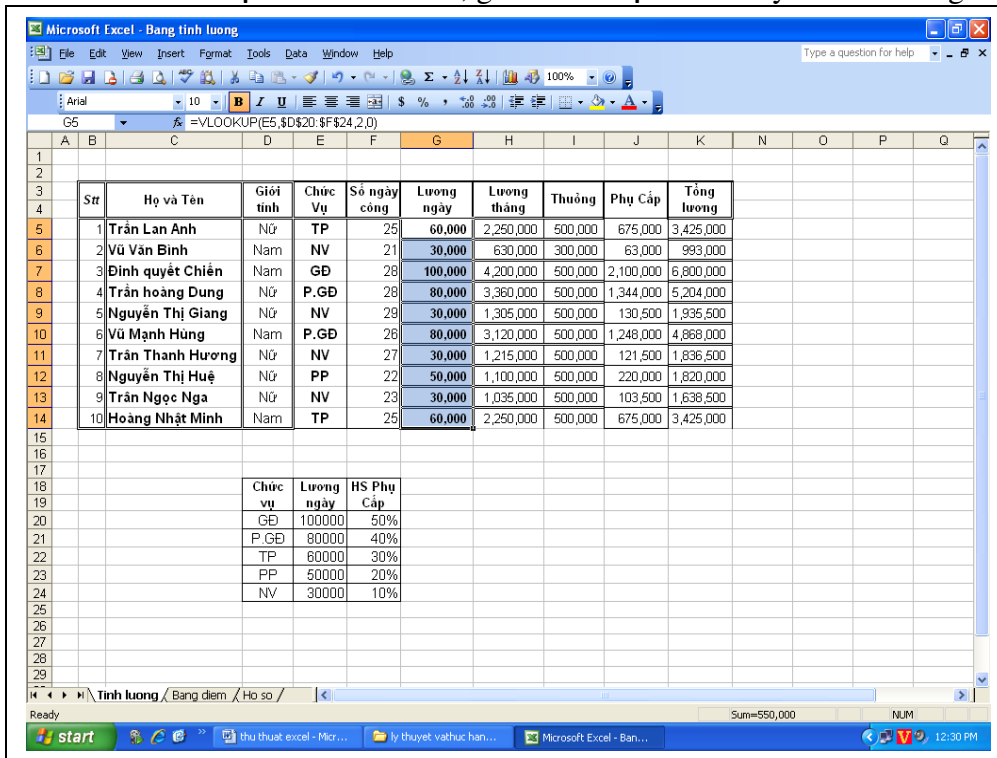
Microsoft Excel - Bang tinh luong

File Edit View Insert Format Tools Data Window Help

Type a question for help

Arial 10 B I U $ % 100%

G5 $f_x$ =VLOOKUP(E5,$D$20:$F$24,2,0)

| | A | B | C | D | E | F | G | H | I | J | K |
|---|---|---|---|---|---|---|---|---|---|---|---|
| 3-4 | | Stt | Họ và Tên | Giới tính | Chức Vụ | Số ngày công | Lương ngày | Lương tháng | Thưởng | Phụ Cấp | Tổng lương |
| 5 | | 1 | Trần Lan Anh | Nữ | TP | 25 | 60,000 | 2,250,000 | 500,000 | 675,000 | 3,425,000 |
| 6 | | 2 | Vũ Văn Bình | Nam | NV | 21 | 30,000 | 630,000 | 300,000 | 63,000 | 993,000 |
| 7 | | 3 | Đinh quyết Chiến | Nam | GĐ | 28 | 100,000 | 4,200,000 | 500,000 | 2,100,000 | 6,800,000 |
| 8 | | 4 | Trần hoàng Dung | Nữ | P.GĐ | 28 | 80,000 | 3,360,000 | 500,000 | 1,344,000 | 5,204,000 |
| 9 | | 5 | Nguyễn Thị Giang | Nữ | NV | 29 | 30,000 | 1,305,000 | 500,000 | 130,500 | 1,935,500 |
| 10 | | 6 | Vũ Mạnh Hùng | Nam | P.GĐ | 26 | 80,000 | 3,120,000 | 500,000 | 1,248,000 | 4,868,000 |
| 11 | | 7 | Trần Thanh Hương | Nữ | NV | 27 | 30,000 | 1,215,000 | 500,000 | 121,500 | 1,836,500 |
| 12 | | 8 | Nguyễn Thị Huệ | Nữ | PP | 22 | 50,000 | 1,100,000 | 500,000 | 220,000 | 1,820,000 |
| 13 | | 9 | Trần Ngọc Nga | Nữ | NV | 23 | 30,000 | 1,035,000 | 500,000 | 103,500 | 1,638,500 |
| 14 | | 10 | Hoàng Nhật Minh | Nam | TP | 25 | 60,000 | 2,250,000 | 500,000 | 675,000 | 3,425,000 |

| Chức vụ | Lương ngày | HS Phụ Cấp |
|---|---|---|
| GĐ | 100000 | 50% |
| P.GĐ | 80000 | 40% |
| TP | 60000 | 30% |
| PP | 50000 | 20% |
| NV | 30000 | 10% |

Tinh luong / Bang diem / Ho so /

Ready Sum=550,000 NUM

start thu thuat excel - Micr... ly thuyet vathuc han... Microsoft Excel - Ban... 12:30 PM